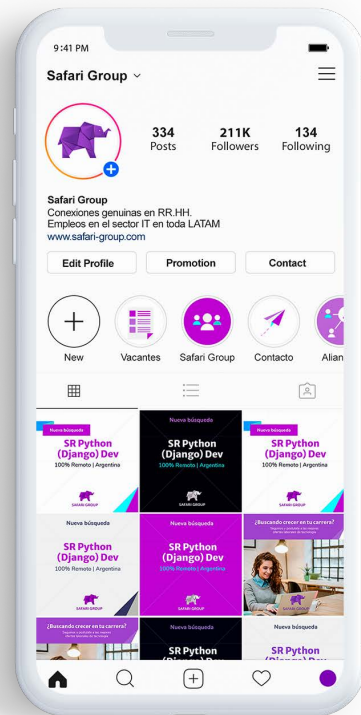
9:41 PM

Safari Group

334 Posts
211K Followers
134 Following

Safari Group
Conexiones genuinas en RR.HH.
Empleos en el sector IT en toda LATAM
www.safari-group.com

Edit Profile
Promotion
Contact

New
Vacantes
Safari Group
Contacto
Alian

Nueva búsqueda
SR Python (Django) Dev
100% Remoto | Argentina
SAFARI GROUP

Nueva búsqueda
SR Python (Django) Dev
100% Remoto | Argentina
SAFARI GROUP

Nueva búsqueda
SR Python (Django) Dev
100% Remoto | Argentina
SAFARI GROUP

Nueva búsqueda
SR Python (Django) Dev
100% Remoto | Argentina
SAFARI GROUP

Nueva búsqueda
SR Python (Django) Dev
100% Remoto | Argentina
SAFARI GROUP

¿Buscando crecer en tu carrera?
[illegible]
SAFARI GROUP

¿Buscando crecer en tu carrera?
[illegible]

Nueva búsqueda
SR Python

Nueva búsqueda
SR Python